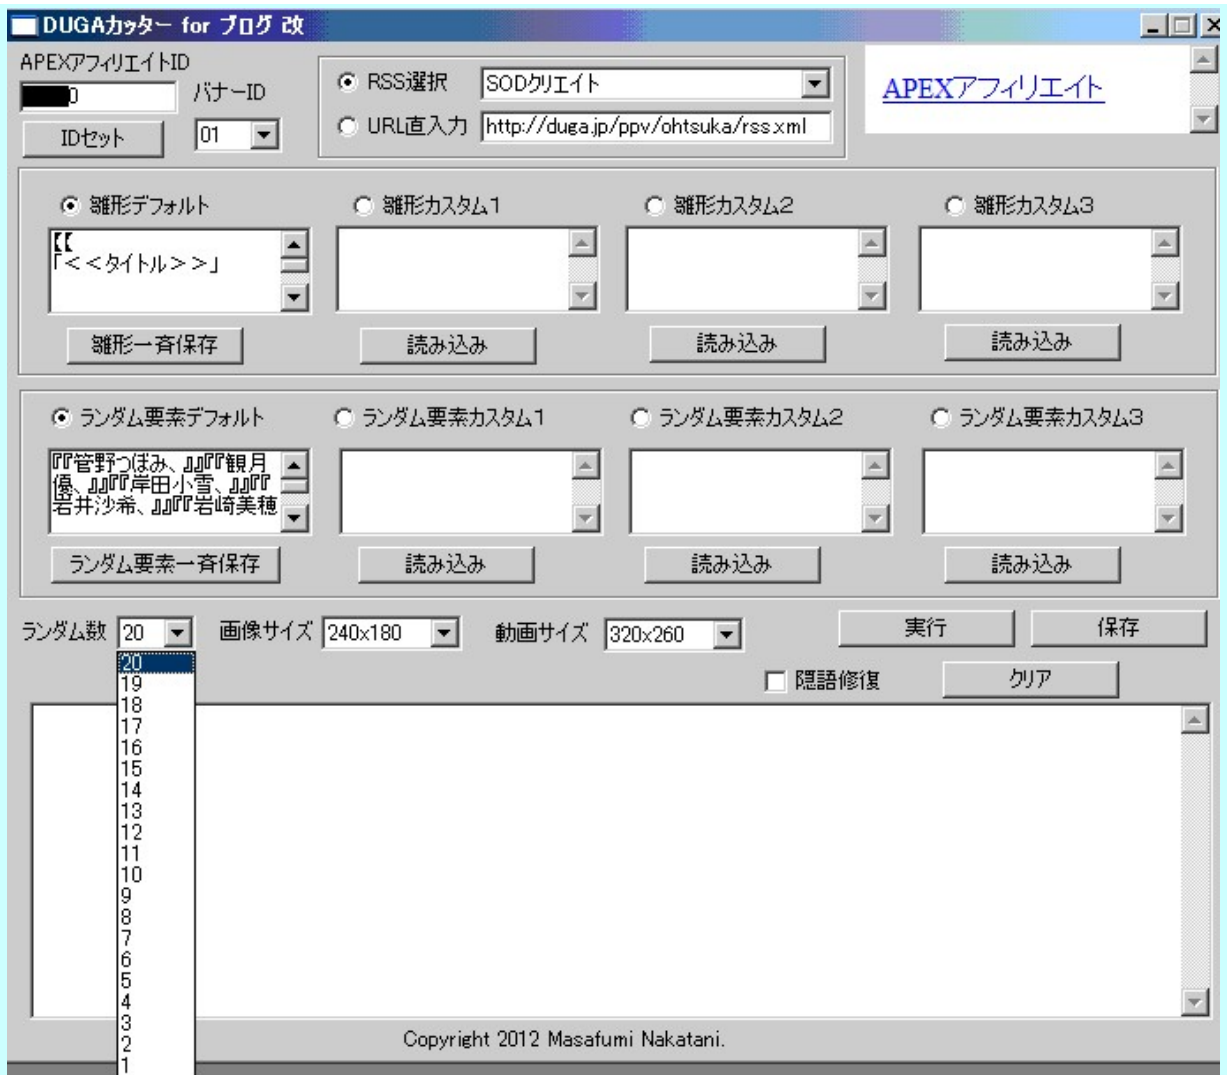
DUGAカッター for ブログ 改

APEXアフィリエイトID
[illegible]0
バナーID
IDセット
01

RSS選択
SODクリエイト
URL直入力
http://duga.jp/ppv/ohtsuka/rss.xml

APEXアフィリエイト

雛形デフォルト
【【
「<<タイトル>>」
雛形カスタム1
雛形カスタム2
雛形カスタム3
雛形一斉保存
読み込み
読み込み
読み込み

ランダム要素デフォルト
『『菅野つぼみ、』』『『観月優、』』『『岸田小雪、』』『『若井沙希、』』『『岩崎美穂
ランダム要素カスタム1
ランダム要素カスタム2
ランダム要素カスタム3
ランダム要素一斉保存
読み込み
読み込み
読み込み

ランダム数 20
20
19
18
17
16
15
14
13
12
11
10
9
8
7
6
5
4
3
2
1
画像サイズ 240x180
動画サイズ 320x260
実行
保存
隠語修復
クリア

Copyright 2012 Masafumi Nakatani.